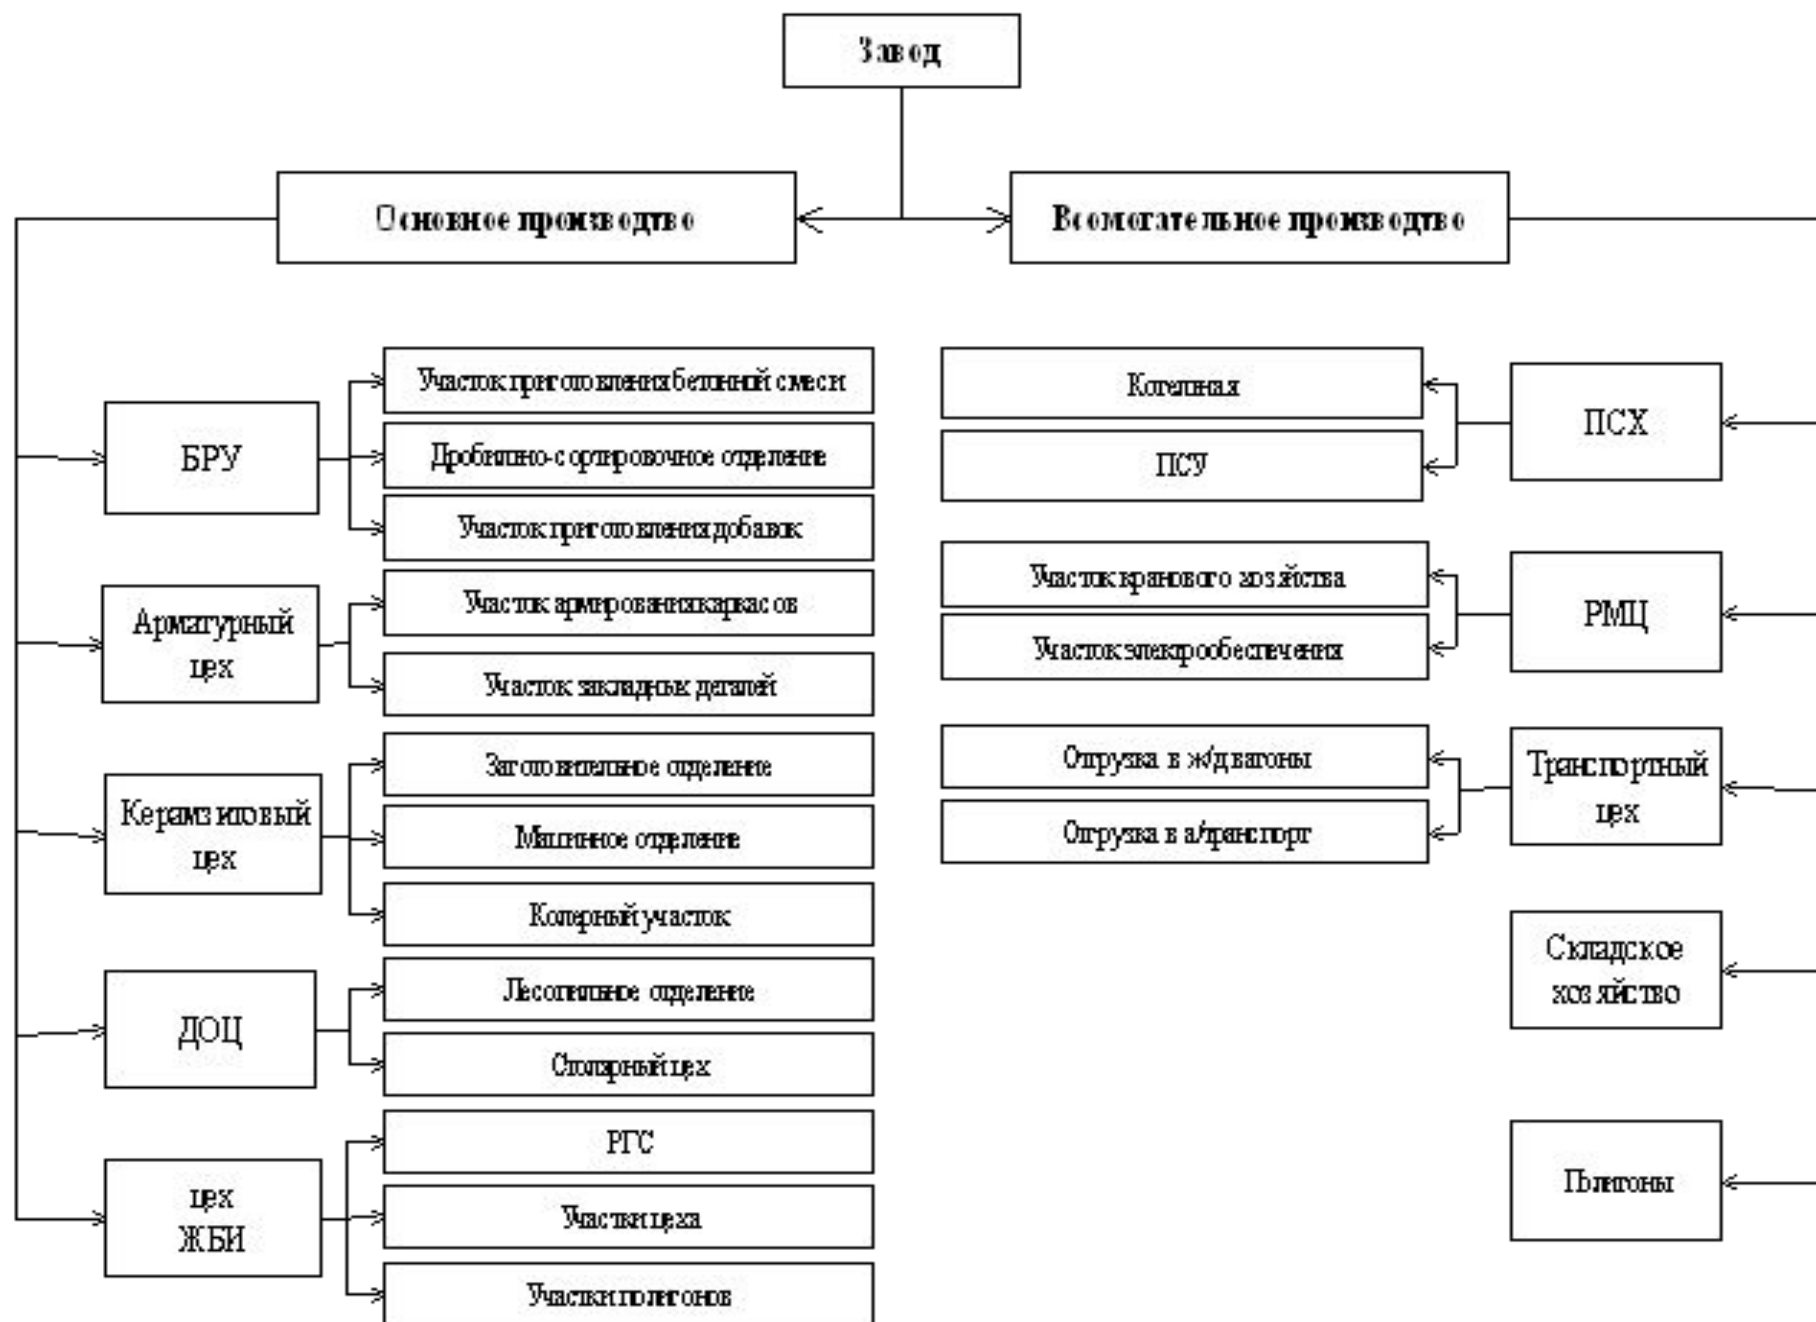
Завод

Основное производство

Всмогательное производство

БРУ

Участок приготовления бетонной смеси

Дробилно-сортировочное отделение

Участок приготовления добавок

Арматурный цех

Участок армирования каркасов

Участок закладных деталей

Керамзитовый цех

Заготовительное отделение

Машинное отделение

Колерный участок

ДОЦ

Лесопилное отделение

Столярный цех

цех ЖБИ

РГС

Участки цеха

Участки полигонов

Котельная

ПСУ

ПСХ

Участок кранового хозяйства

Участок электрообеспечения

РМЦ

Отгрузка в ж/д вагоны

Отгрузка в а/транспорт

Транспортный цех

Складское хозяйство

Полигоны